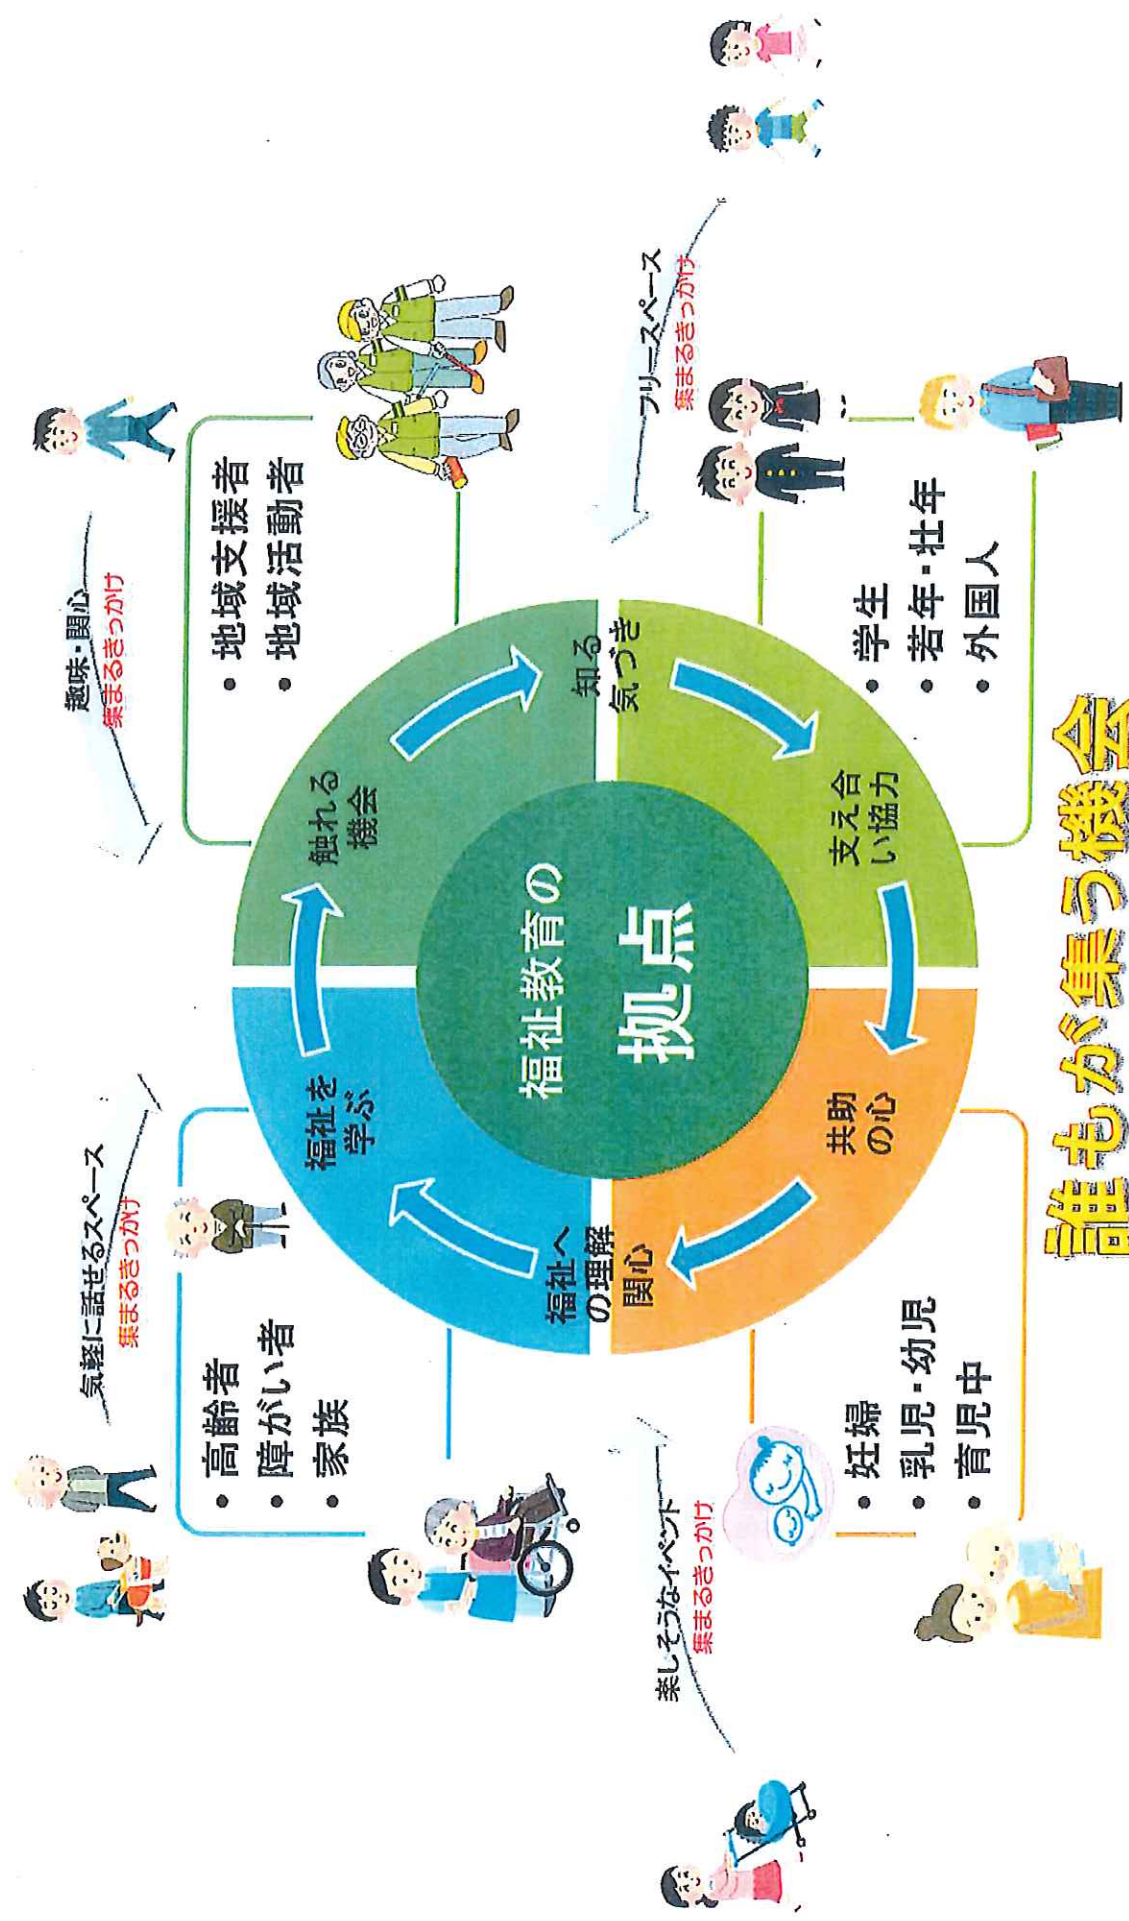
福祉教育の
拠点

福祉への理解関心
福祉を学ぶ
触れる機会
知る気づき
支え合い協力
共助の心

・高齢者
・障がい者
・家族

・地域支援者
・地域活動者

・学生
・若年・壮年
・外国人

・妊婦
・乳児・幼児
・育児中

気軽に話せるスペース
集まるきっかけ

趣味・関心
集まるきっかけ

フリースペース
集まるきっかけ

楽しそうなイベント
集まるきっかけ

誰もが集う機会